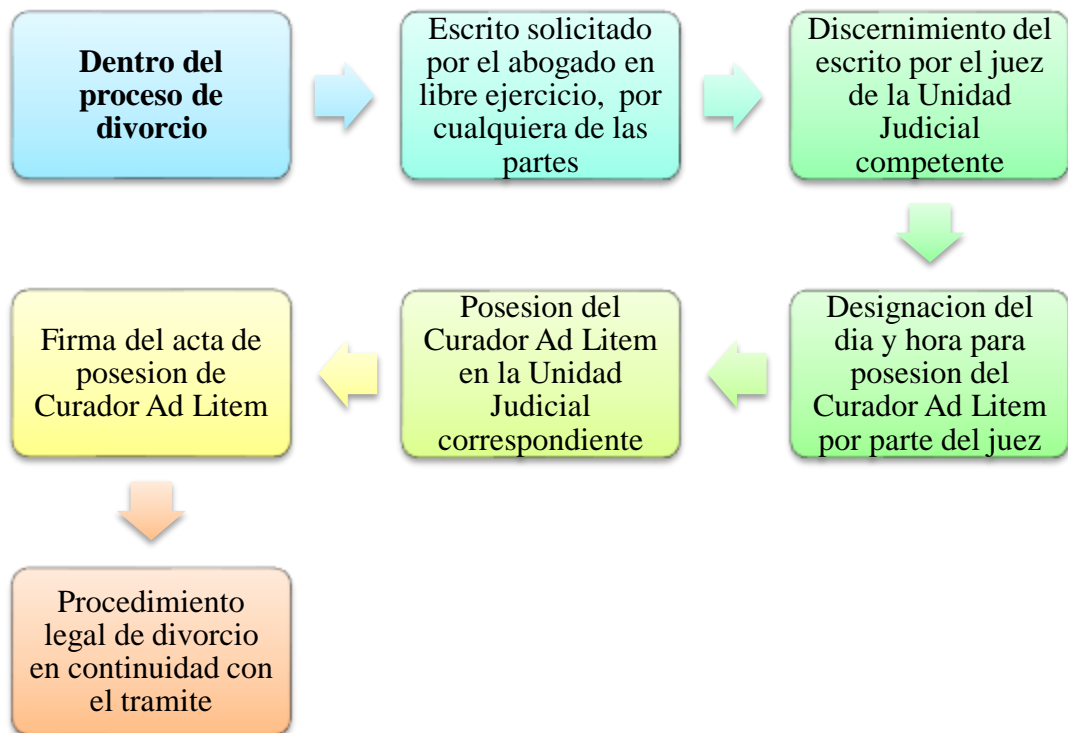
Dentro del proceso de divorcio

Escrito solicitado por el abogado en libre ejercicio, por cualquiera de las partes

Discernimiento del escrito por el juez de la Unidad Judicial competente

Designacion del dia y hora para posesion del Curador Ad Litem por parte del juez

Posesion del Curador Ad Litem en la Unidad Judicial correspondiente

Firma del acta de posesion de Curador Ad Litem

Procedimiento legal de divorcio en continuidad con el tramite